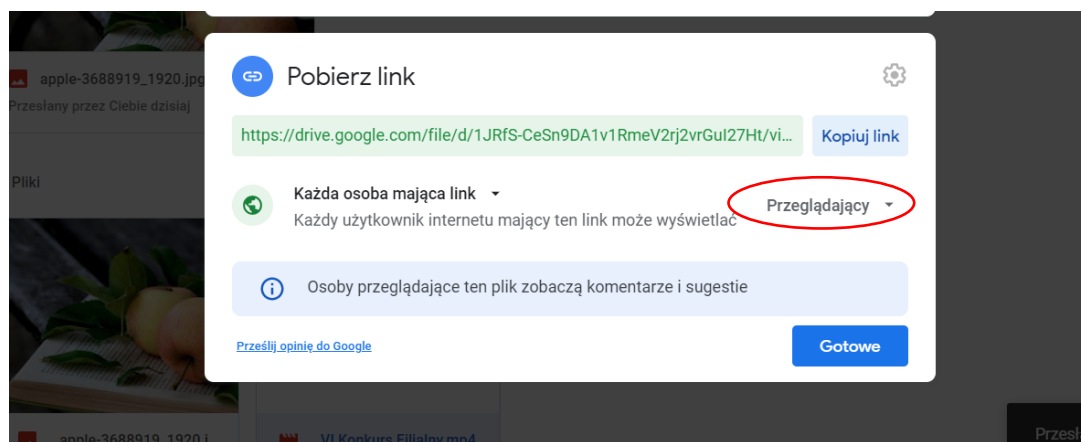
apple-3688919_1920.jpg
Przesłany przez Ciebie dzisiaj

Pliki

Pobierz link

https://drive.google.com/file/d/1JRfS-CeSn9DA1v1RmeV2rj2vrGuI27Ht/vi...

Kopiuj link

Każda osoba mająca link

Każdy użytkownik internetu mający ten link może wyświetlać

Przeglądający

Osoby przeglądające ten plik zobaczą komentarze i sugestie

Prześlij opinię do Google

Gotowe

apple-3688919_1920.j

VI Konkurs Filialny.mp4

Prześ